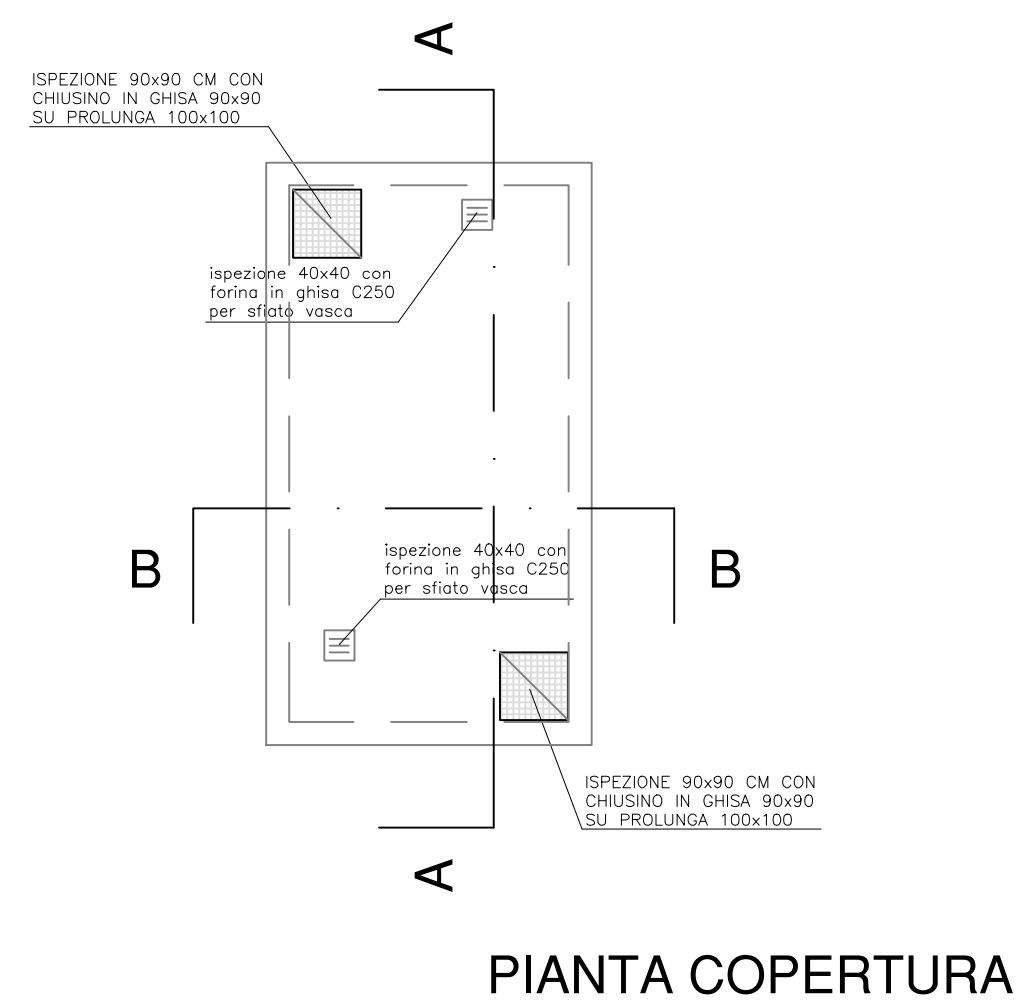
A

ISPEZIONE 90x90 CM CON CHIUSINO IN GHISA 90x90 SU PROLUNGA 100x100

ispezione 40x40 con forina in ghisa C250 per sfiato vasca

B

ispezione 40x40 con forina in ghisa C250 per sfiato vasca

B

ISPEZIONE 90x90 CM CON CHIUSINO IN GHISA 90x90 SU PROLUNGA 100x100

A

PIANTA COPERTURA